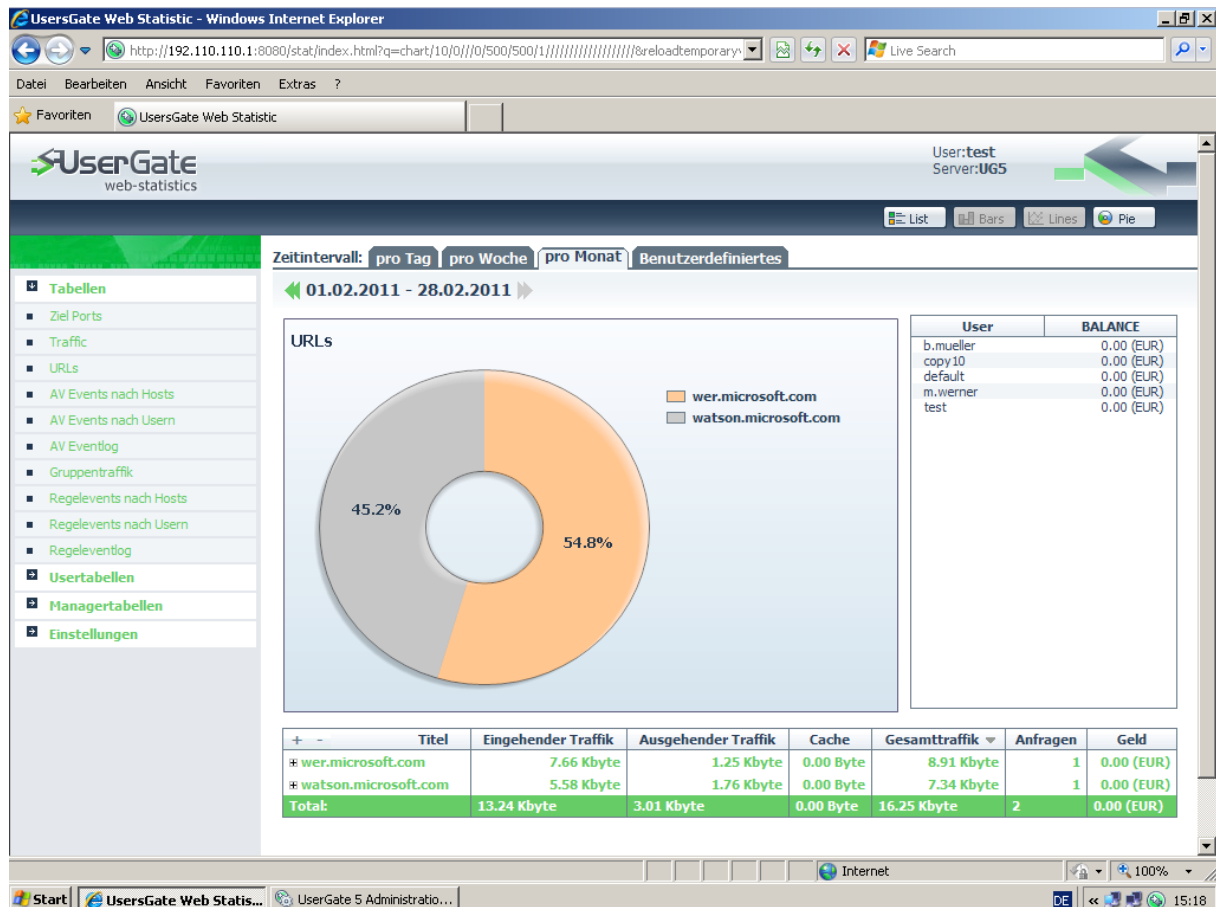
UsersGate Web Statistic - Windows Internet Explorer

http://192.110.110.1:8080/stat/index.html?q=chart/10/0///0/500/500/1/////////////////&reloadtemporary

Live Search

Datei Bearbeiten Ansicht Favoriten Extras ?

Favoriten UsersGate Web Statistic

UserGate web-statistics

User:test
Server:UG5

List Bars Lines Pie

Tabellen
Ziel Ports
Traffic
URLs
AV Events nach Hosts
AV Events nach Usern
AV Eventlog
Gruppentraffik
Regelevents nach Hosts
Regelevents nach Usern
Regeleventlog
Usertabellen
Managertabellen
Einstellungen

Zeitintervall: pro Tag pro Woche pro Monat Benutzerdefiniertes

01.02.2011 - 28.02.2011

URLs

wer.microsoft.com
watson.microsoft.com

45.2%
54.8%

| User | BALANCE |
|---|---|
| b.mueller | 0.00 (EUR) |
| copy10 | 0.00 (EUR) |
| default | 0.00 (EUR) |
| m.werner | 0.00 (EUR) |
| test | 0.00 (EUR) |

| + - Titel | Eingehender Traffik | Ausgehender Traffik | Cache | Gesamttraffik | Anfragen | Geld |
|---|---|---|---|---|---|---|
| wer.microsoft.com | 7.66 Kbyte | 1.25 Kbyte | 0.00 Byte | 8.91 Kbyte | 1 | 0.00 (EUR) |
| watson.microsoft.com | 5.58 Kbyte | 1.76 Kbyte | 0.00 Byte | 7.34 Kbyte | 1 | 0.00 (EUR) |
| Total: | 13.24 Kbyte | 3.01 Kbyte | 0.00 Byte | 16.25 Kbyte | 2 | 0.00 (EUR) |

Internet 100%

Start UsersGate Web Statis... UserGate 5 Administratio... DE 15:18